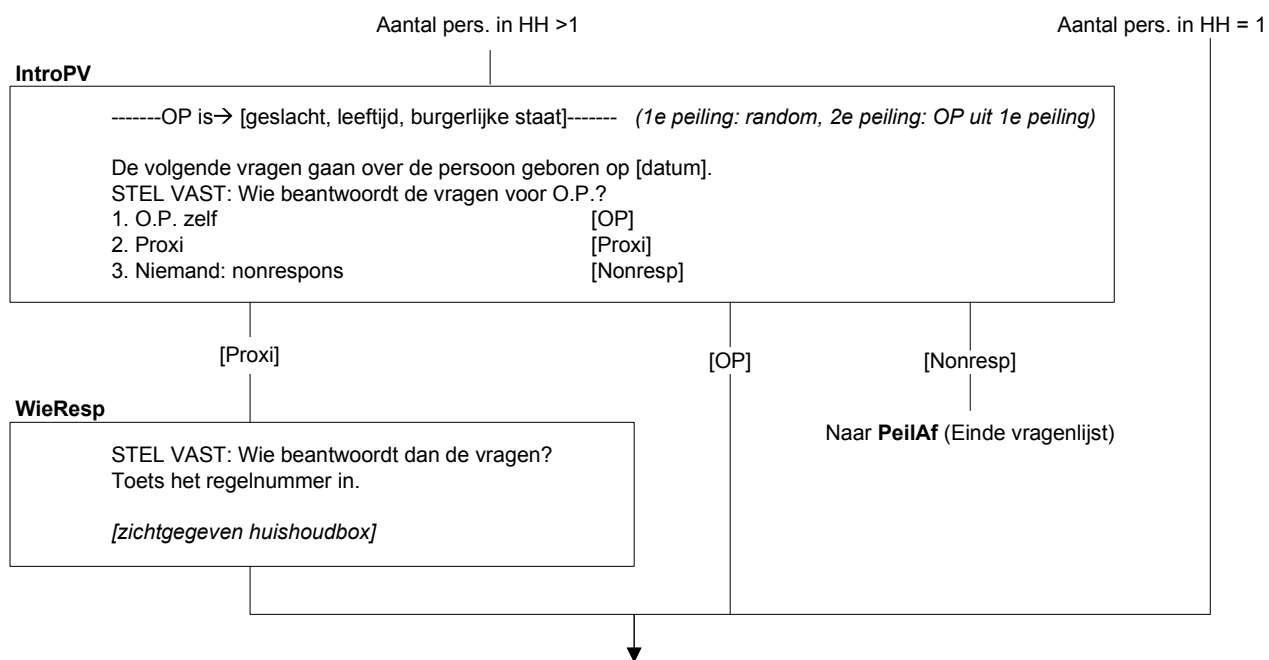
Aantal pers. in HH >1

Aantal pers. in HH = 1

IntroPV

-------OP is→ [geslacht, leeftijd, burgerlijke staat]------- (1e peiling: random, 2e peiling: OP uit 1e peiling)

De volgende vragen gaan over de persoon geboren op [datum].
STEL VAST: Wie beantwoordt de vragen voor O.P.?
1. O.P. zelf [OP]
2. Proxi [Proxi]
3. Niemand: nonrespons [Nonresp]

[Proxi]

[OP]

[Nonresp]

WieResp

STEL VAST: Wie beantwoordt dan de vragen?
Toets het regelnummer in.

[zichtgegeven huishoudbox]

Naar PeilAf (Einde vragenlijst)